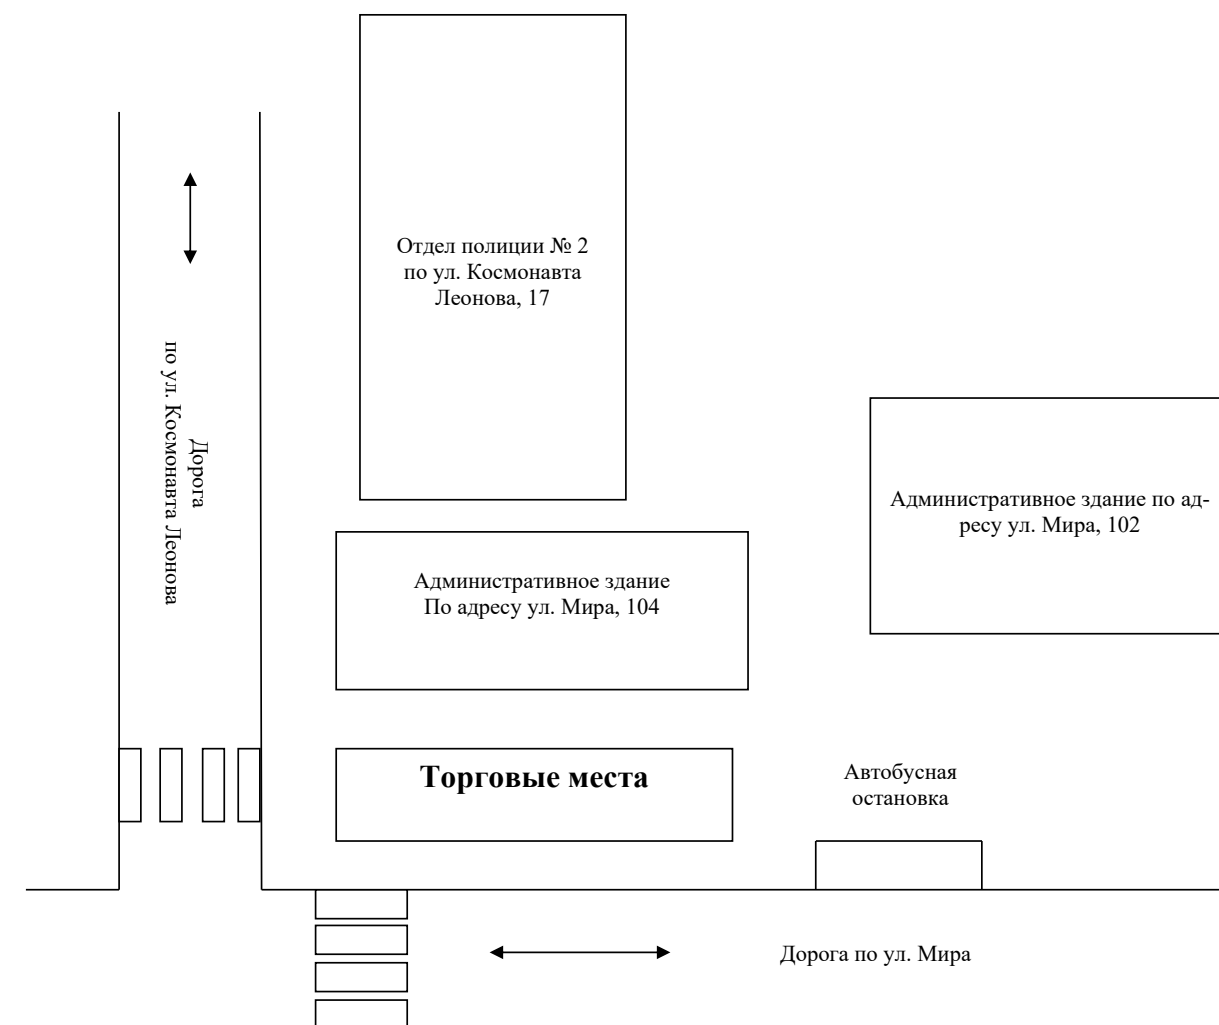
Отдел полиции № 2 по ул. Космонавта Леонова, 17

Дорога по ул. Космонавта Леонова

Административное здание по адресу ул. Мира, 102

Административное здание По адресу ул. Мира, 104

Торговые места

Автобусная остановка

Дорога по ул. Мира